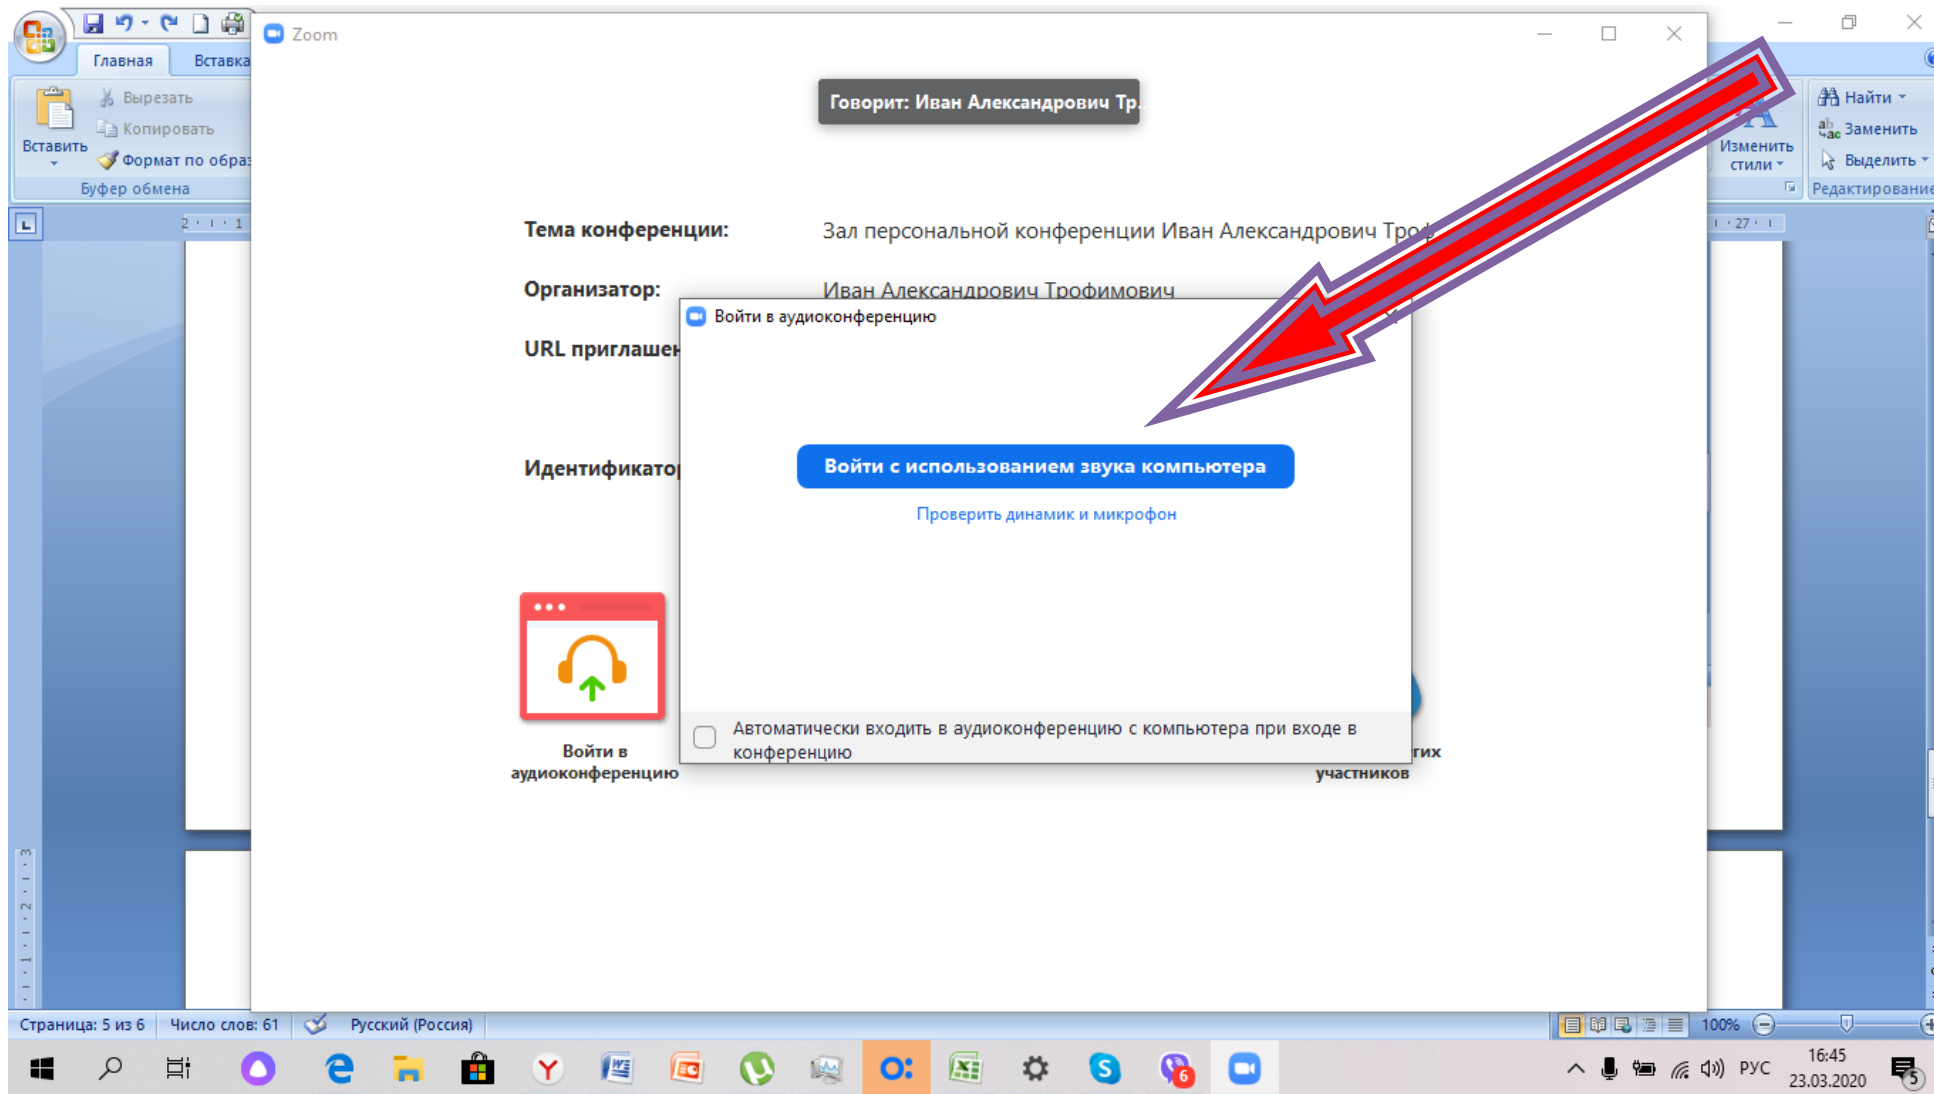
Главная Вставка

Вырезать
Копировать
Вставить
Формат по обра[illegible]
Буфер обмена

Найти
Заменить
Изменить стили
Выделить
Редактирование

Zoom

Говорит: Иван Александрович Тр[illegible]

Тема конференции: Зал персональной конференции Иван Александрович Тро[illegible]

Организатор: Иван Александрович Трофимович

URL приглашен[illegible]

Идентификато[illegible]

Войти в аудиоконференцию

Войти с использованием звука компьютера

Проверить динамик и микрофон

Автоматически входить в аудиоконференцию с компьютера при входе в конференцию

Войти в аудиоконференцию

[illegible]тих участников

Страница: 5 из 6 Число слов: 61 Русский (Россия) 100%

РУС 16:45 23.03.2020